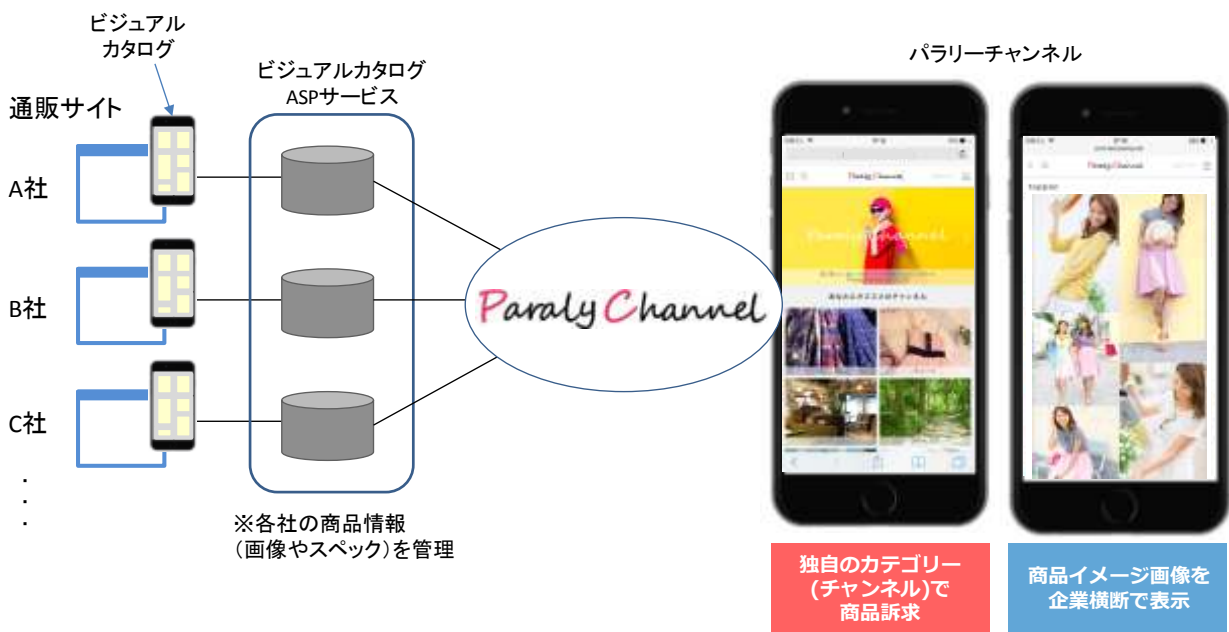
ビジュアル
カタログ

ビジュアルカタログ
ASPサービス

パラリーチャンネル

通販サイト

A社

B社

C社

・
・
・

Paraly Channel

Paraly Channel

Paraly Channel

※各社の商品情報
（画像やスペック）を管理

独自のカテゴリー
(チャンネル)で
商品訴求

商品イメージ画像を
企業横断で表示